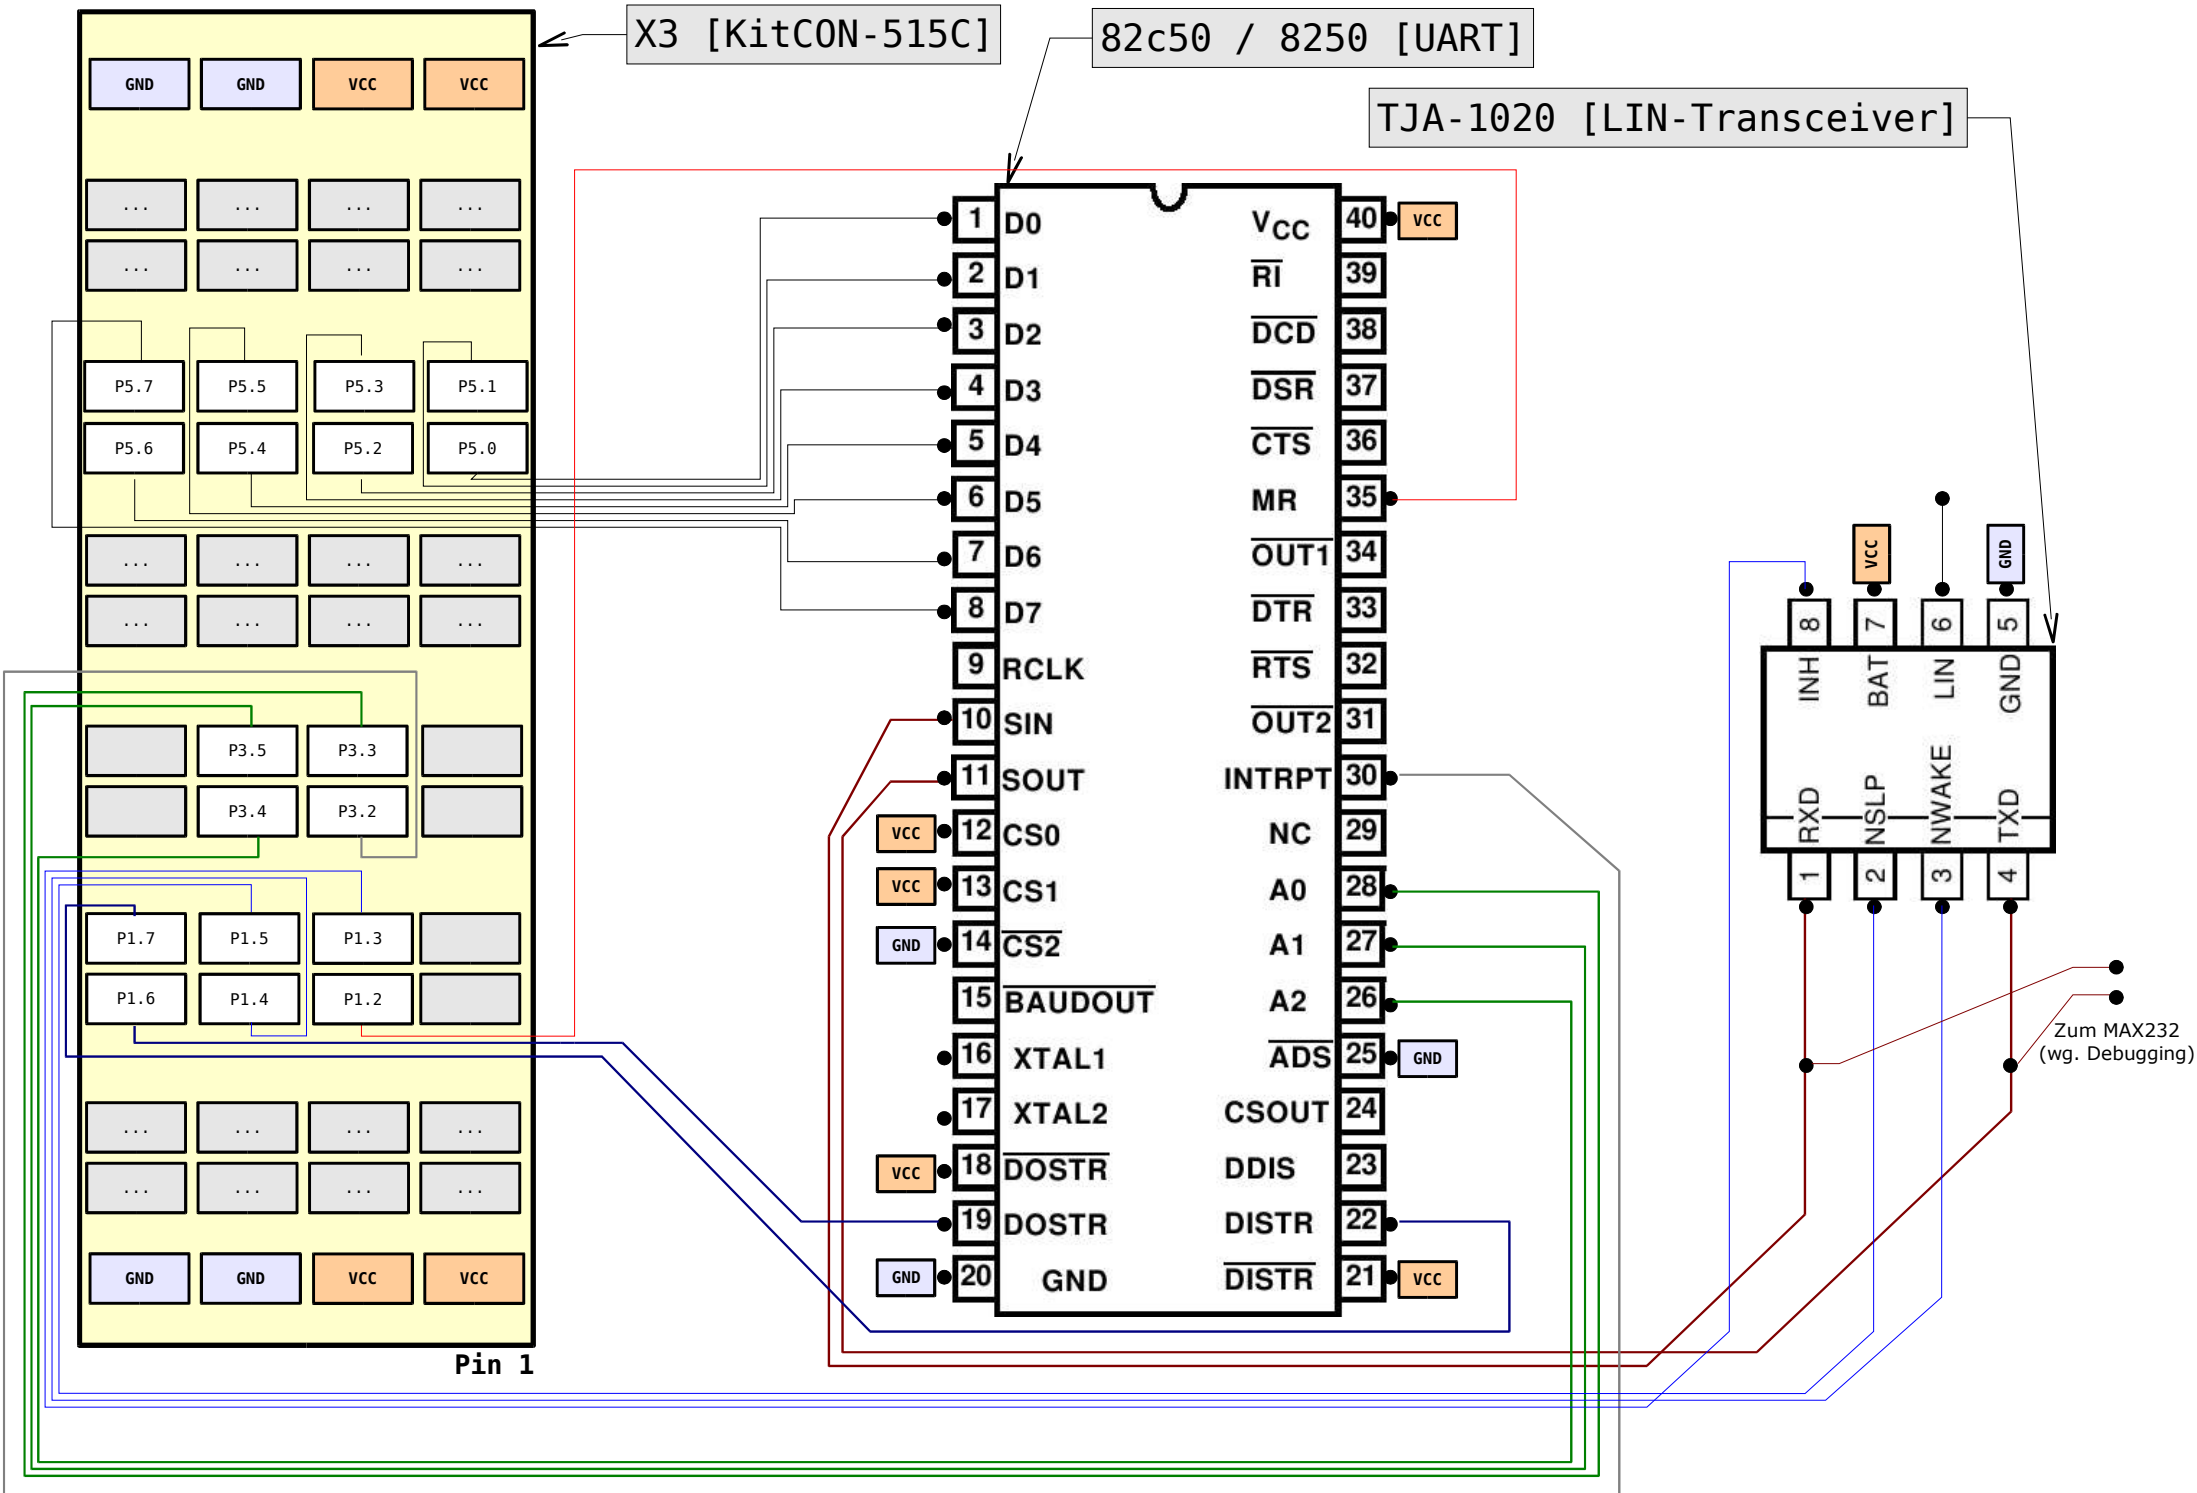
X3 [KitCON-515C]

82c50 / 8250 [UART]

TJA-1020 [LIN-Transceiver]

GND GND VCC VCC

... ... ... ...
... ... ... ...

P5.7 P5.5 P5.3 P5.1
P5.6 P5.4 P5.2 P5.0

... ... ... ...
... ... ... ...

P3.5 P3.3
P3.4 P3.2

P1.7 P1.5 P1.3
P1.6 P1.4 P1.2

... ... ... ...
... ... ... ...

GND GND VCC VCC

Pin 1

1 D0
2 D1
3 D2
4 D3
5 D4
6 D5
7 D6
8 D7
9 RCLK
10 SIN
11 SOUT
VCC 12 CS0
VCC 13 CS1
GND 14 $\overline{CS2}$
15 $\overline{BAUDOUT}$
16 XTAL1
17 XTAL2
VCC 18 $\overline{DOSTR}$
19 DOSTR
GND 20 GND

$V_{CC}$ 40 VCC
$\overline{RI}$ 39
$\overline{DCD}$ 38
$\overline{DSR}$ 37
$\overline{CTS}$ 36
MR 35
$\overline{OUT1}$ 34
$\overline{DTR}$ 33
$\overline{RTS}$ 32
$\overline{OUT2}$ 31
INTRPT 30
NC 29
A0 28
A1 27
A2 26
$\overline{ADS}$ 25 GND
CSOUT 24
DDIS 23
DISTR 22
$\overline{DISTR}$ 21 VCC

VCC GND
8 7 6 5
INH BAT LIN GND
RXD NSLP NWAKE TXD
1 2 3 4

Zum MAX232
(wg. Debugging)